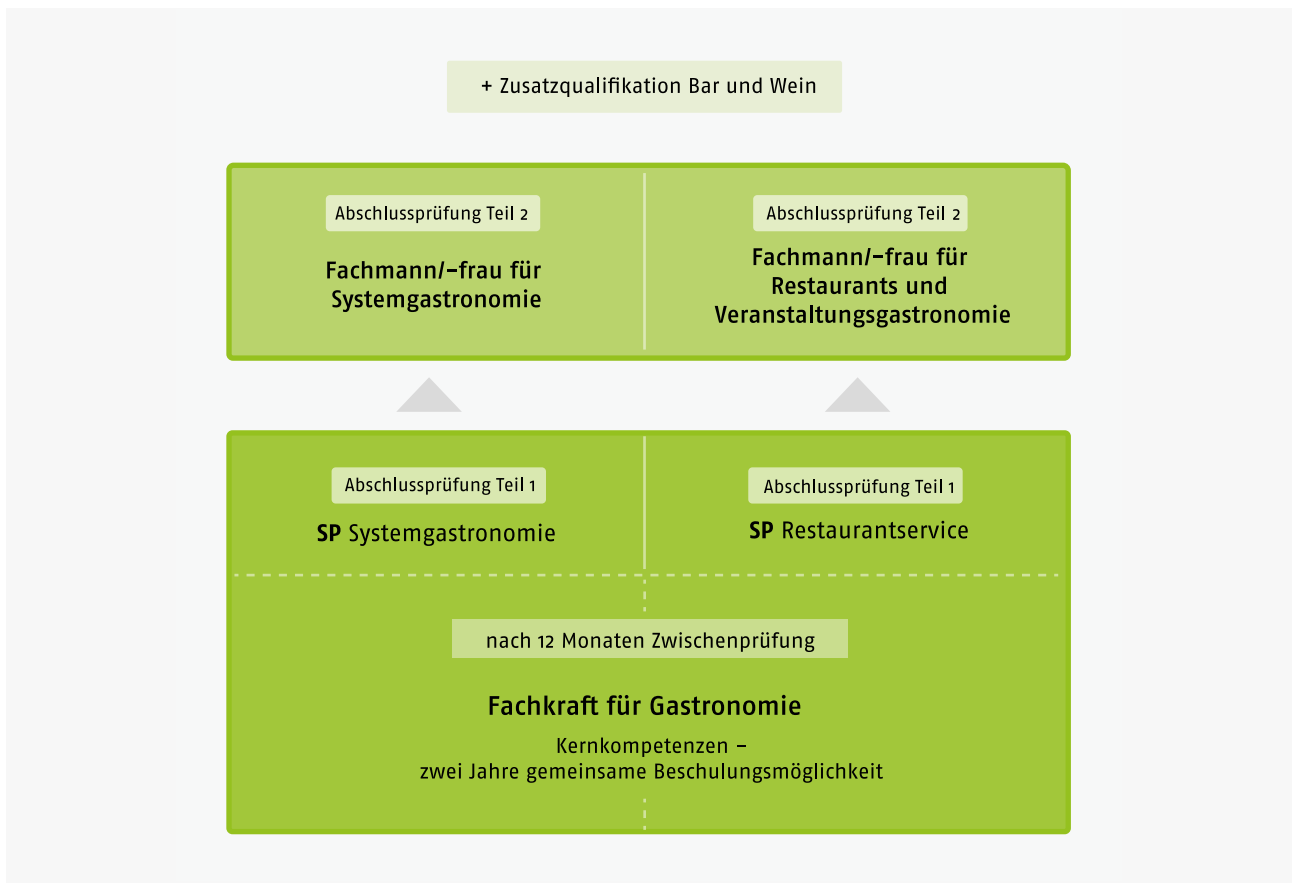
+ Zusatzqualifikation Bar und Wein

Abschlussprüfung Teil 2

Fachmann/-frau für Systemgastronomie

Abschlussprüfung Teil 2

Fachmann/-frau für Restaurants und Veranstaltungsgastronomie

Abschlussprüfung Teil 1

**SP** Systemgastronomie

Abschlussprüfung Teil 1

**SP** Restaurantservice

nach 12 Monaten Zwischenprüfung

Fachkraft für Gastronomie

Kernkompetenzen – zwei Jahre gemeinsame Beschulungsmöglichkeit